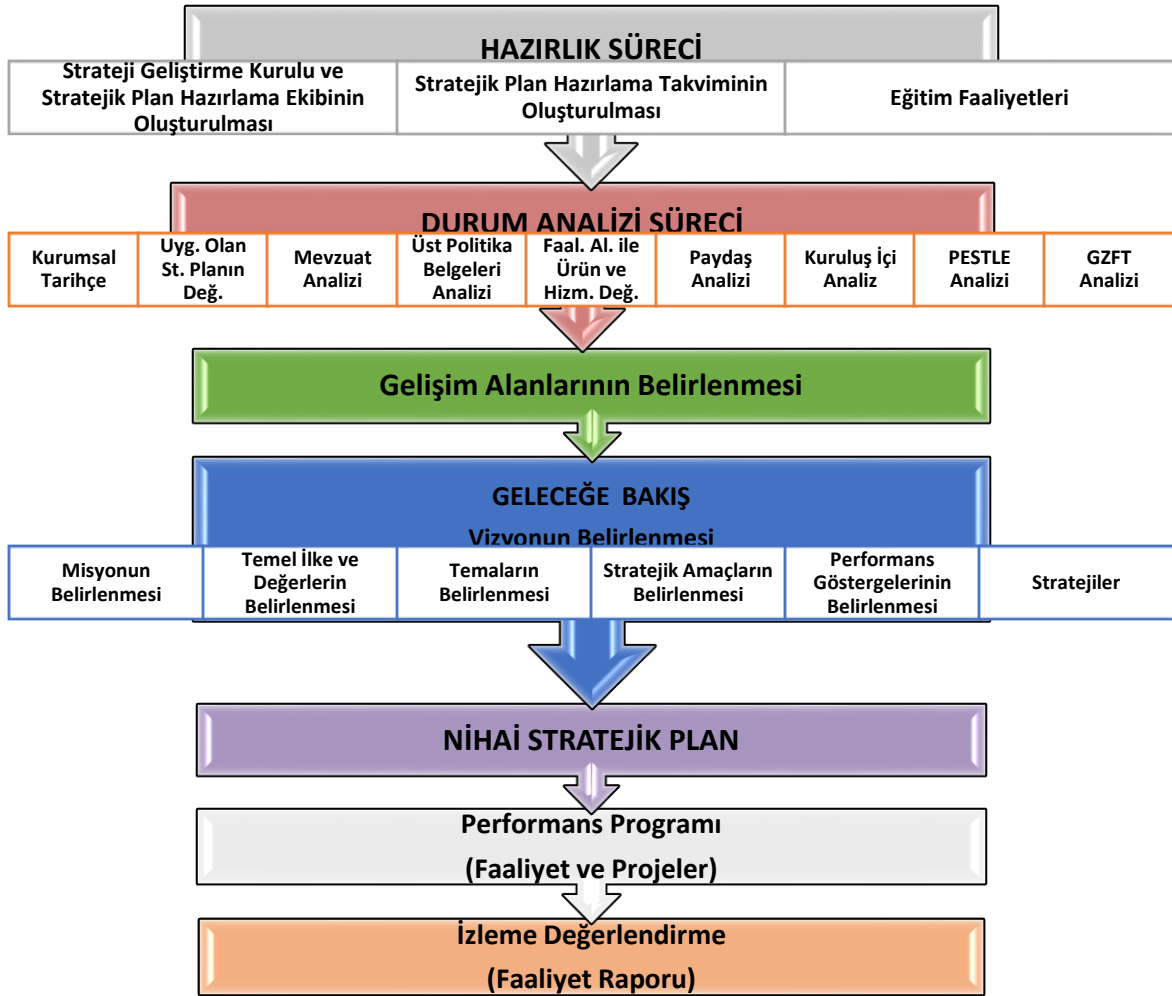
HAZIRLIK SÜRECİ

Strateji Geliştirme Kurulu ve Stratejik Plan Hazırlama Ekibinin Oluşturulması

Stratejik Plan Hazırlama Takviminin Oluşturulması

Eğitim Faaliyetleri

DURUM ANALİZİ SÜRECİ

Kurumsal Tarihçe

Uyg. Olan St. Planın Değ.

Mevzuat Analizi

Üst Politika Belgeleri Analizi

Faal. Al. ile Ürün ve Hizm. Değ.

Paydaş Analizi

Kuruluş İçi Analiz

PESTLE Analizi

GZFT Analizi

Gelişim Alanlarının Belirlenmesi

GELECEĞE BAKIŞ

Vizyonun Belirlenmesi

Misyonun Belirlenmesi

Temel İlke ve Değerlerin Belirlenmesi

Temaların Belirlenmesi

Stratejik Amaçların Belirlenmesi

Performans Göstergelerinin Belirlenmesi

Stratejiler

NİHAİ STRATEJİK PLAN

Performans Programı

(Faaliyet ve Projeler)

İzleme Değerlendirme

(Faaliyet Raporu)